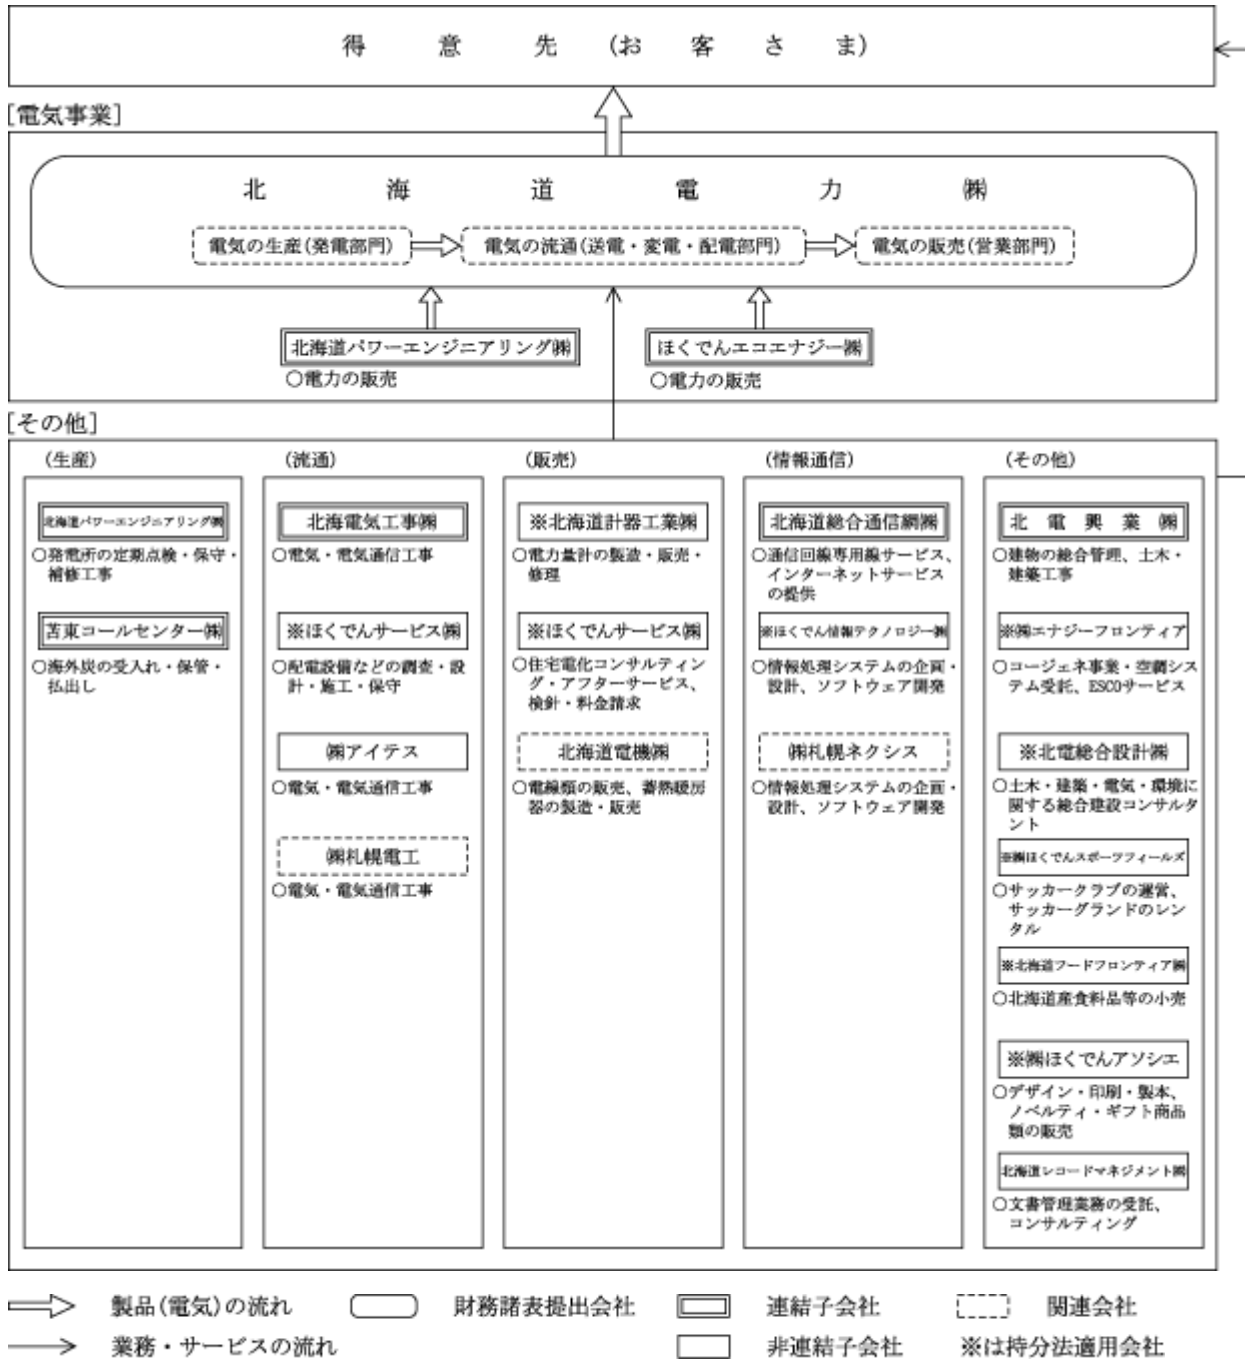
得 意 先（お 客 さ ま）

［電気事業］

北 海 道 電 力 ㈱

電気の生産（発電部門）

電気の流通（送電・変電・配電部門）

電気の販売（営業部門）

北海道パワーエンジニアリング㈱
○電力の販売

ほくでんエコエナジー㈱
○電力の販売

［その他］

（生産）

北海道パワーエンジニアリング㈱
○発電所の定期点検・保守・補修工事

苫東コールセンター㈱
○海外炭の受入れ・保管・払出し

（流通）

北海電気工事㈱
○電気・電気通信工事

※ほくでんサービス㈱
○配電設備などの調査・設計・施工・保守

㈱アイテス
○電気・電気通信工事

㈱札幌電工
○電気・電気通信工事

（販売）

※北海道計器工業㈱
○電力量計の製造・販売・修理

※ほくでんサービス㈱
○住宅電化コンサルティング・アフターサービス、検針・料金請求

北海道電機㈱
○電線類の販売、蓄熱暖房器の製造・販売

（情報通信）

北海道総合通信網㈱
○通信回線専用線サービス、インターネットサービスの提供

※ほくでん情報テクノロジー㈱
○情報処理システムの企画・設計、ソフトウェア開発

㈱札幌ネクシス
○情報処理システムの企画・設計、ソフトウェア開発

（その他）

北 電 興 業 ㈱
○建物の総合管理、土木・建築工事

※㈱エナジーフロンティア
○コージェネ事業・空調システム受託、ESCOサービス

※北電総合設計㈱
○土木・建築・電気・環境に関する総合建設コンサルタント

※㈱ほくでんスポーツフィールズ
○サッカークラブの運営、サッカーグランドのレンタル

※北海道フードフロンティア㈱
○北海道産食料品等の小売

※㈱ほくでんアソシエ
○デザイン・印刷・製本、ノベルティ・ギフト商品類の販売

北海道レコードマネジメント㈱
○文書管理業務の受託、コンサルティング

製品（電気）の流れ
財務諸表提出会社
連結子会社
関連会社
業務・サービスの流れ
非連結子会社
※は持分法適用会社